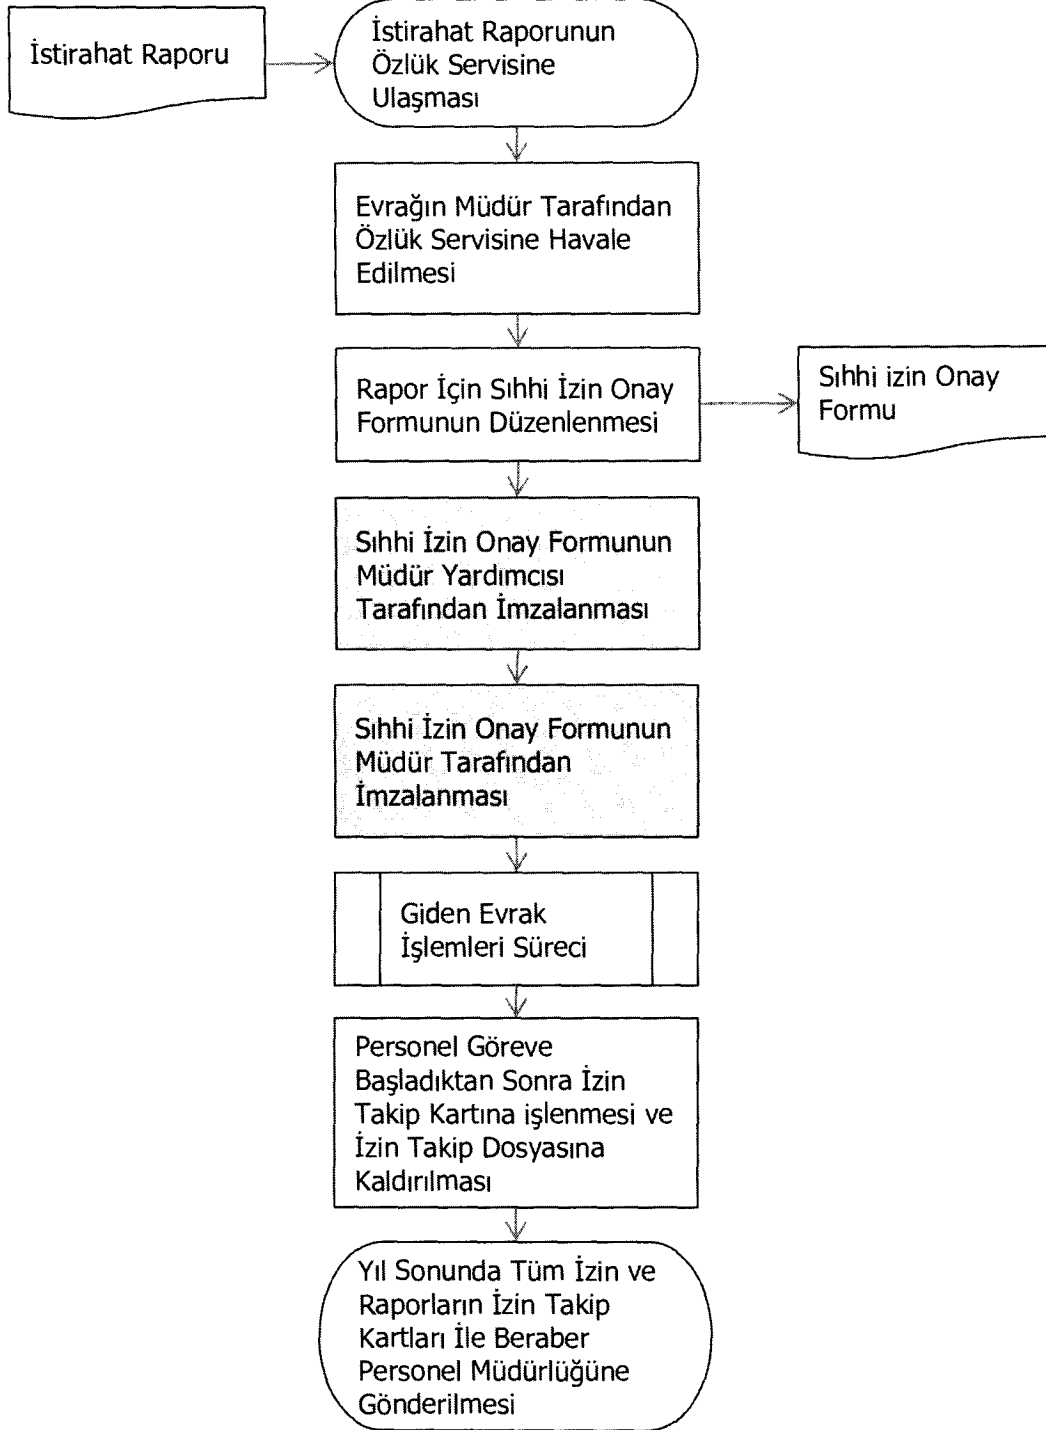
İstirahat Raporu

İstirahat Raporunun Özlük Servisine Ulaşması

Evrağın Müdür Tarafından Özlük Servisine Havale Edilmesi

Rapor İçin Sıhhi İzin Onay Formunun Düzenlenmesi

Sıhhi izin Onay Formu

Sıhhi İzin Onay Formunun Müdür Yardımcısı Tarafından İmzalanması

Sıhhi İzin Onay Formunun Müdür Tarafından İmzalanması

Giden Evrak İşlemleri Süreci

Personel Göreve Başladıktan Sonra İzin Takip Kartına işlenmesi ve İzin Takip Dosyasına Kaldırılması

Yıl Sonunda Tüm İzin ve Raporların İzin Takip Kartları İle Beraber Personel Müdürlüğüne Gönderilmesi